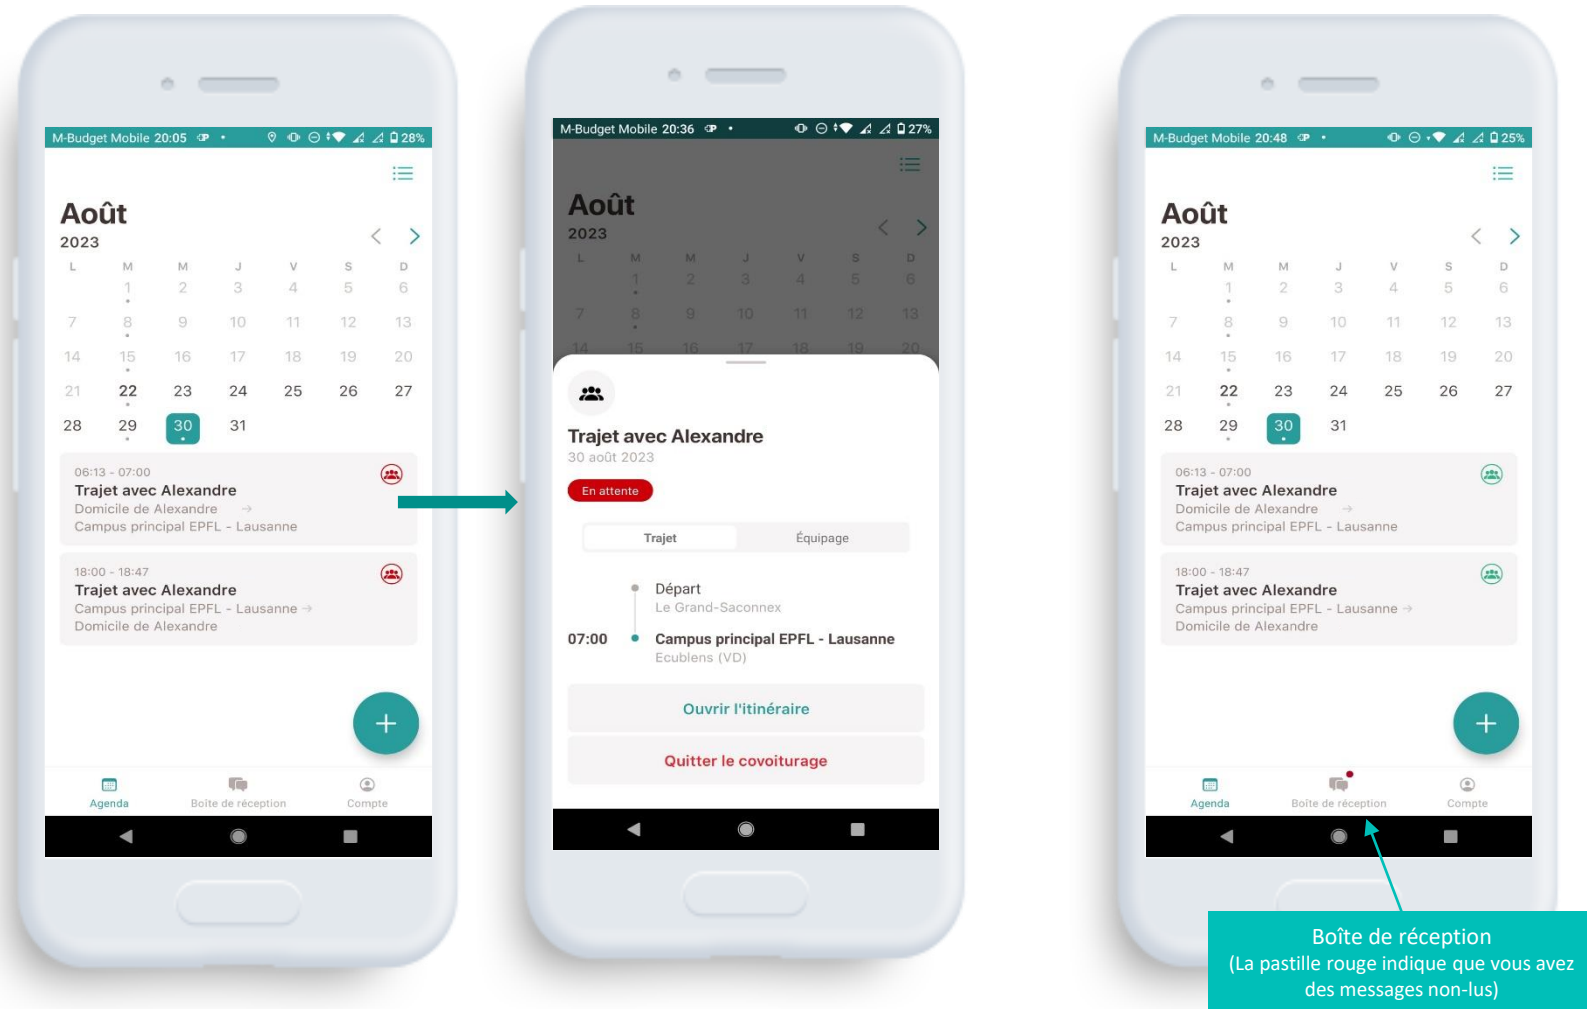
M-Budget Mobile 20:05 28%

Août
2023

| L | M | M | J | V | S | D |
|---|---|---|---|---|---|---|
| | 1 | 2 | 3 | 4 | 5 | 6 |
| 7 | 8 | 9 | 10 | 11 | 12 | 13 |
| 14 | 15 | 16 | 17 | 18 | 19 | 20 |
| 21 | 22 | 23 | 24 | 25 | 26 | 27 |
| 28 | 29 | 30 | 31 | | | |

06:13 - 07:00
Trajet avec Alexandre
Domicile de Alexandre →
Campus principal EPFL - Lausanne

18:00 - 18:47
Trajet avec Alexandre
Campus principal EPFL - Lausanne →
Domicile de Alexandre

Agenda Boîte de réception Compte

M-Budget Mobile 20:36 27%

Août
2023

Trajet avec Alexandre
30 août 2023
En attente

Trajet Équipage

Départ
Le Grand-Saconnex
07:00 Campus principal EPFL - Lausanne
Ecublens (VD)

Ouvrir l'itinéraire
Quitter le covoiturage

M-Budget Mobile 20:48 25%

Août
2023

| L | M | M | J | V | S | D |
|---|---|---|---|---|---|---|
| | 1 | 2 | 3 | 4 | 5 | 6 |
| 7 | 8 | 9 | 10 | 11 | 12 | 13 |
| 14 | 15 | 16 | 17 | 18 | 19 | 20 |
| 21 | 22 | 23 | 24 | 25 | 26 | 27 |
| 28 | 29 | 30 | 31 | | | |

06:13 - 07:00
Trajet avec Alexandre
Domicile de Alexandre →
Campus principal EPFL - Lausanne

18:00 - 18:47
Trajet avec Alexandre
Campus principal EPFL - Lausanne →
Domicile de Alexandre

Agenda Boîte de réception Compte

Boîte de réception
(La pastille rouge indique que vous avez des messages non-lus)